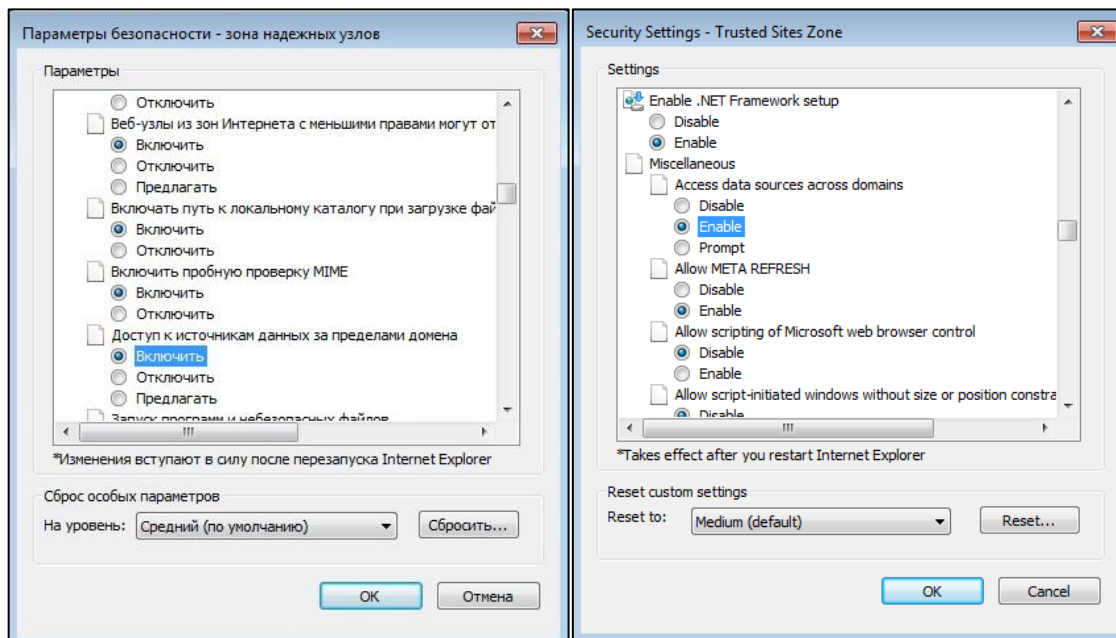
Параметры безопасности - зона надежных узлов

Параметры

Отключить
Веб-узлы из зон Интернета с меньшими правами могут от
Включить
Отключить
Предлагать
Включать путь к локальному каталогу при загрузке фай
Включить
Отключить
Включить пробную проверку MIME
Включить
Отключить
Доступ к источникам данных за пределами домена
Включить
Отключить
Предлагать
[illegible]

*Изменения вступают в силу после перезапуска Internet Explorer

Сброс особых параметров
На уровень: Средний (по умолчанию)
Сбросить...

OK
Отмена

Security Settings - Trusted Sites Zone

Settings

Enable .NET Framework setup
Disable
Enable
Miscellaneous
Access data sources across domains
Disable
Enable
Prompt
Allow META REFRESH
Disable
Enable
Allow scripting of Microsoft web browser control
Disable
Enable
Allow script-initiated windows without size or position constra
Disable

*Takes effect after you restart Internet Explorer

Reset custom settings
Reset to: Medium (default)
Reset...

OK
Cancel